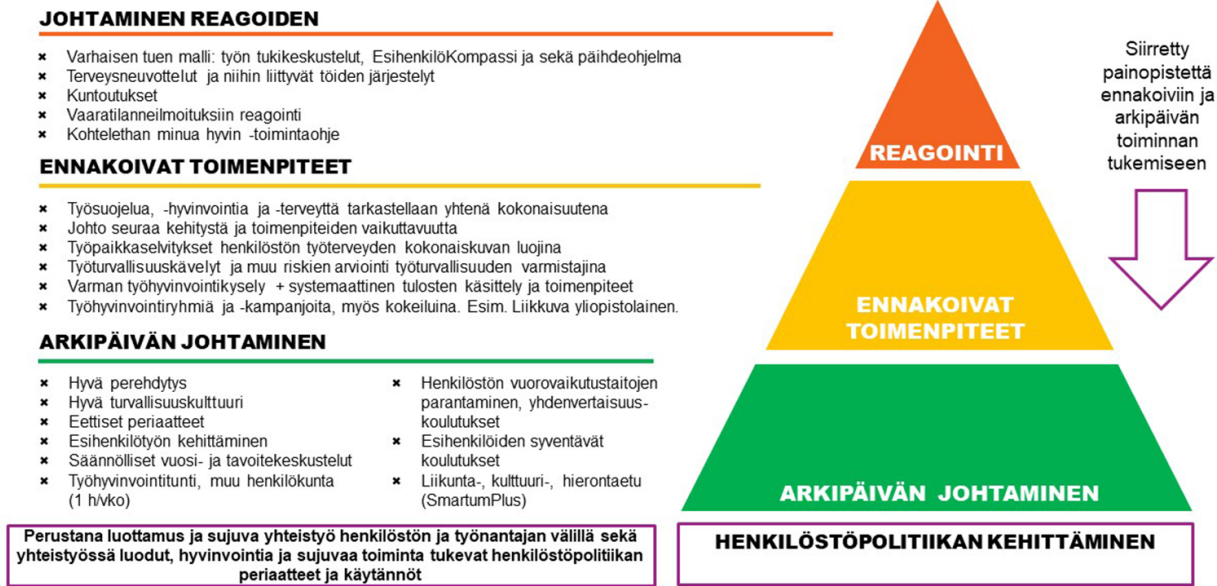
JOHTAMINEN REAGOIDEN

- Varhaisen tuen malli: työn tukikeskustelut, EsihenkilöKompassi ja sekä päihdeohjelma
- Terveysneuvottelut ja niihin liittyvät töiden järjestelyt
- Kuntoutukset
- Vaaratilanneilmoituksiin reagointi
- Kohtelethan minua hyvin -toimintaohje

ENNAKOIVAT TOIMENPITEET

- Työsuojelua, -hyvinvointia ja -terveyttä tarkastellaan yhtenä kokonaisuutena
- Johto seuraa kehitystä ja toimenpiteiden vaikuttavuutta
- Työpaikkaselvitykset henkilöstön työterveyden kokonaiskuvan luojina
- Työturvallisuuskävelyt ja muu riskien arviointi työturvallisuuden varmistajina
- Varman työhyvinvointikysely + systemaattinen tulosten käsittely ja toimenpiteet
- Työhyvinvointiryhmiä ja -kampanjoita, myös kokeiluina. Esim. Liikkuva yliopistolainen.

ARKIPÄIVÄN JOHTAMINEN

- Hyvä perehdytys
- Hyvä turvallisuuskulttuuri
- Eettiset periaatteet
- Esihenkilötyön kehittäminen
- Säännölliset vuosi- ja tavoitekeskustelut
- Työhyvinvointitunti, muu henkilökunta (1 h/vko)

- Henkilöstön vuorovaikutustaitojen parantaminen, yhdenvertaisuuskoulutukset
- Esihenkilöiden syventävät koulutukset
- Liikunta-, kulttuuri-, hierontaetu (SmartumPlus)

Perustana luottamus ja sujuva yhteistyö henkilöstön ja työnantajan välillä sekä yhteistyössä luodut, hyvinvointia ja sujuvaa toiminta tukevat henkilöstöpolitiikan periaatteet ja käytännöt

REAGOINTI

ENNAKOIVAT TOIMENPITEET

ARKIPÄIVÄN JOHTAMINEN

HENKILÖSTÖPOLITIIKAN KEHITTÄMINEN

Siirretty painopistettä ennakoiviin ja arkipäivän toiminnan tukemiseen